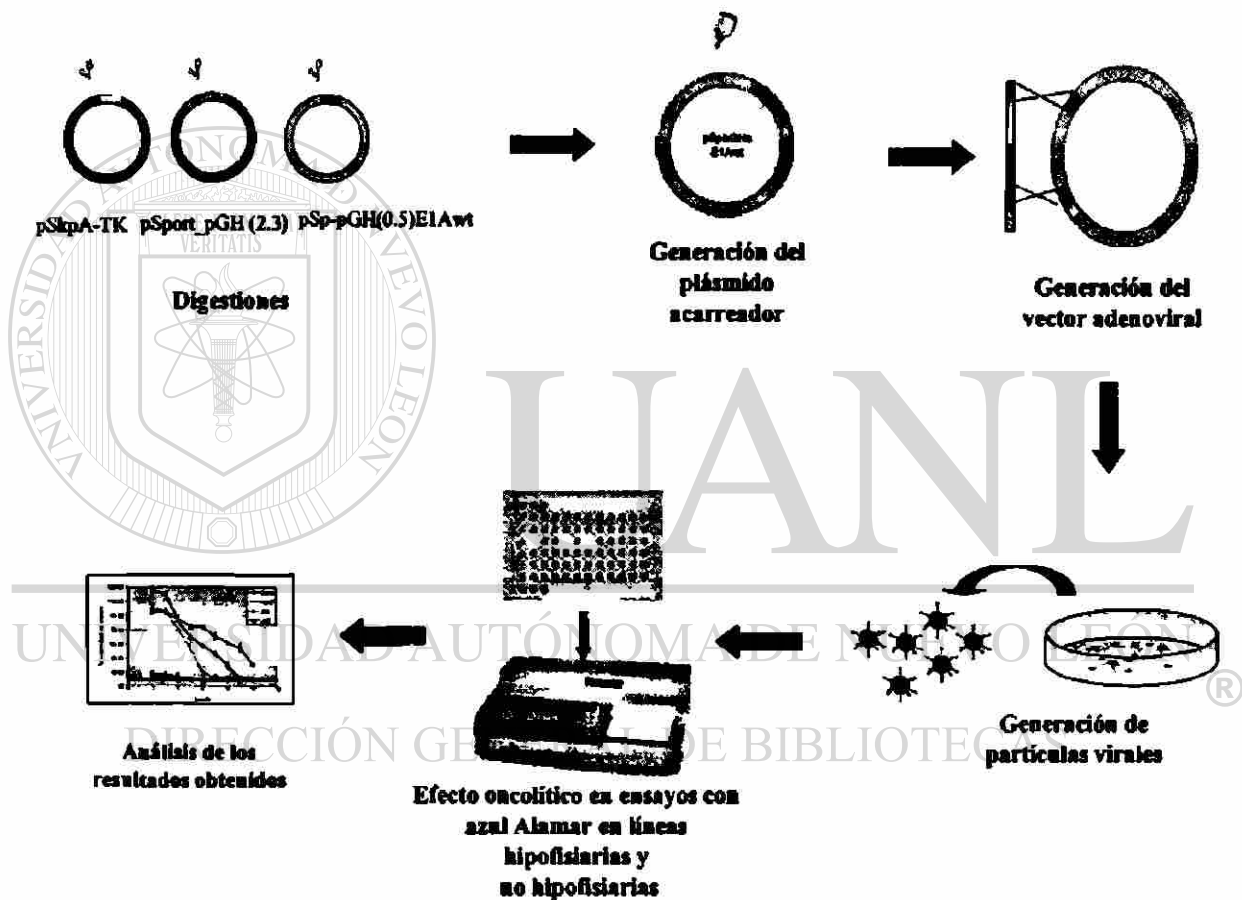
pSkpA-TK pSport_pGH (2.3) pSp-pGH(0.5)E1Awt

Digestiones

Generación del plásmido acarreador

Generación del vector adenoviral

Generación de partículas virales

Efecto oncolítico en ensayos con azul Alamar en líneas hipofisiarias y no hipofisiarias

Análisis de los resultados obtenidos

UANL

UNIVERSIDAD AUTÓNOMA DE NUEVO LEÓN ®

DIRECCIÓN GENERAL DE BIBLIOTECAS

UNIVERSIDAD AUTÓNOMA DE NUEVO LEÓN

VERITATIS